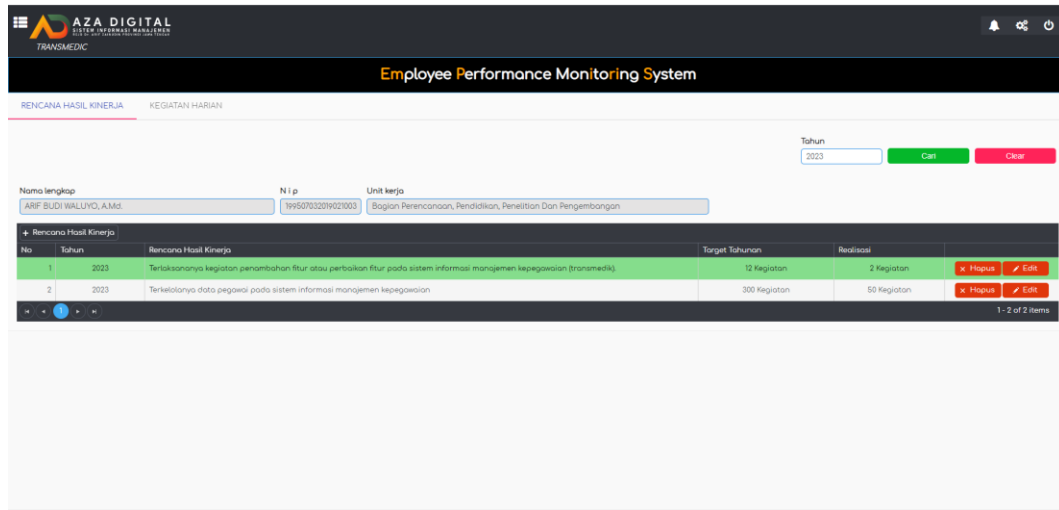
AZA DIGITAL
SISTEM INFORMASI MANAJEMEN
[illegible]
TRANSMEDIC

Employee Performance Monitoring System

RENCANA HASIL KINERJA    KEGIATAN HARIAN

Tahun
2023
Cari
Clear

Nama lengkap
ARIF BUDI WALUYO, A.Md.
N i p
199507032019021003
Unit kerja
Bagian Perencanaan, Pendidikan, Penelitian Dan Pengembangan

+ Rencana Hasil Kinerja

| No | Tahun | Rencana Hasil Kinerja | Target Tahunan | Realisasi | |
|---|---|---|---|---|---|
| 1 | 2023 | Terlaksananya kegiatan penambahan fitur atau perbaikan fitur pada sistem informasi manajemen kepegawaian (transmedik). | 12 Kegiatan | 2 Kegiatan | × Hapus ✎ Edit |
| 2 | 2023 | Terkelolanya data pegawai pada sistem informasi manajemen kepegawaian | 300 Kegiatan | 50 Kegiatan | × Hapus ✎ Edit |

1
1 - 2 of 2 items